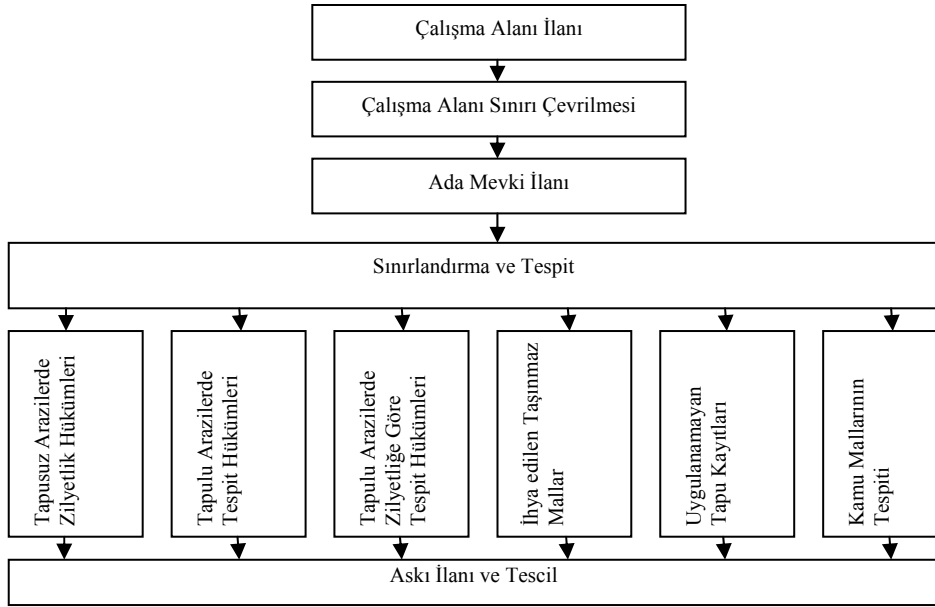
Çalışma Alanı İlanı

Çalışma Alanı Sınırı Çevrilmesi

Ada Mevki İlanı

Sınırlandırma ve Tespit

Tapusuz Arazilerde Zilyetlik Hükümleri

Tapulu Arazilerde Tespit Hükümleri

Tapulu Arazilerde Zilyetliğe Göre Tespit Hükümleri

İhya edilen Taşınmaz Mallar

Uygulanamayan Tapu Kayıtları

Kamu Mallarının Tespiti

Askı İlanı ve Tescil